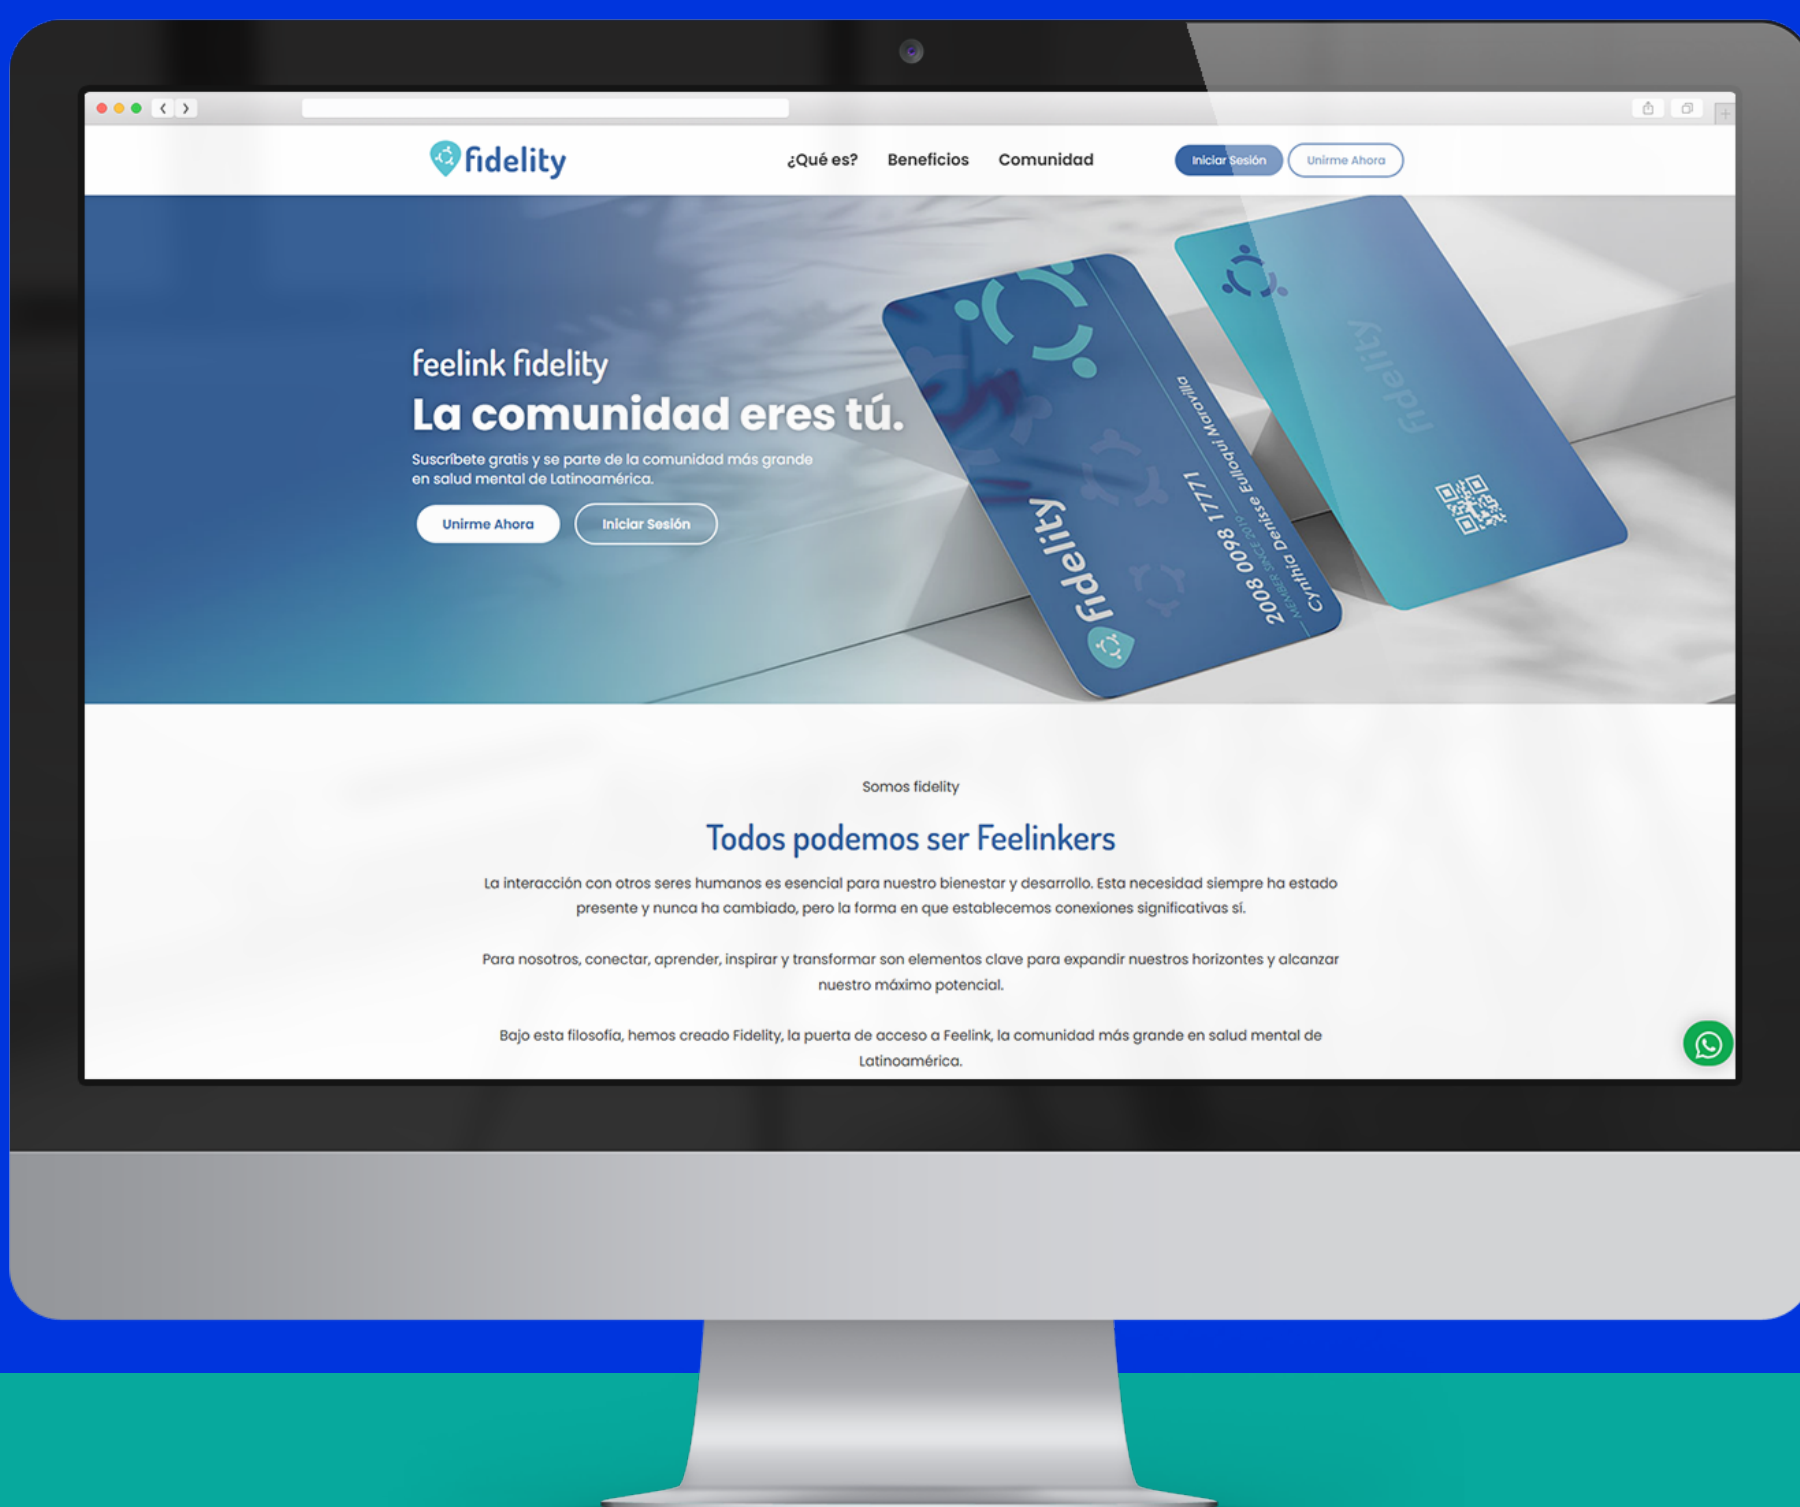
fidelity

¿Qué es? Beneficios Comunidad

Iniciar Sesión Unirme Ahora

feelink fidelity

La comunidad eres tú.

Suscríbete gratis y se parte de la comunidad más grande en salud mental de Latinoamérica.

Unirme Ahora Iniciar Sesión

fidelity

2008 0098 17771

MEMBER SINCE 2019

Cynthia Denisse Eulloqui Maravilla

fidelity

Somos fidelity

Todos podemos ser Feelinkers

La interacción con otros seres humanos es esencial para nuestro bienestar y desarrollo. Esta necesidad siempre ha estado presente y nunca ha cambiado, pero la forma en que establecemos conexiones significativas sí.

Para nosotros, conectar, aprender, inspirar y transformar son elementos clave para expandir nuestros horizontes y alcanzar nuestro máximo potencial.

Bajo esta filosofía, hemos creado Fidelity, la puerta de acceso a Feelink, la comunidad más grande en salud mental de Latinoamérica.